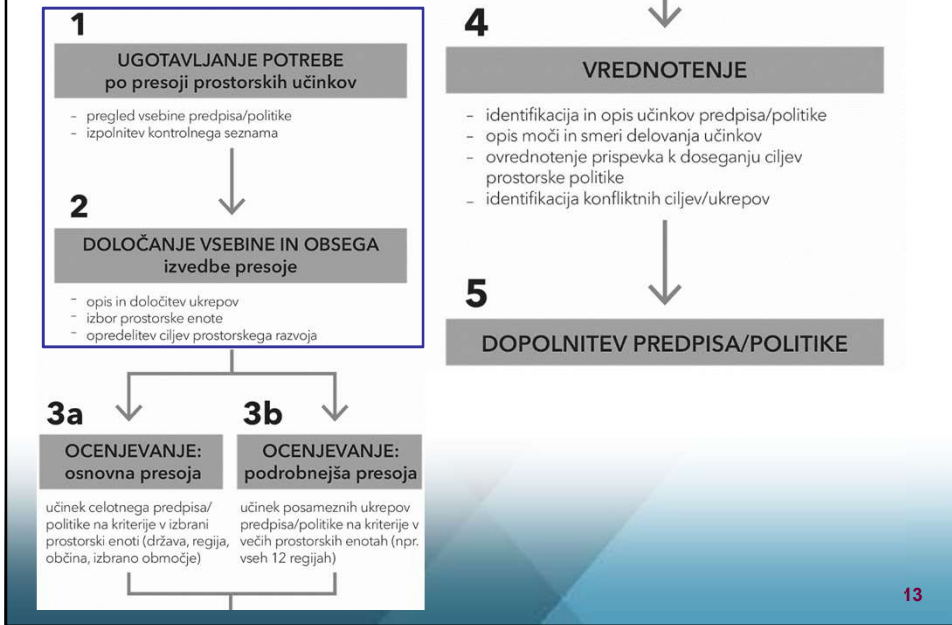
1

UGOTAVLJANJE POTREBE
po presoji prostorskih učinkov

- pregled vsebine predpisa/politike
- izpolnitev kontrolnega seznama

2

DOLOČANJE VSEBINE IN OBSEGA
izvedbe presoje

- opis in določitev ukrepov
- izbor prostorske enote
- opredelitev ciljev prostorskega razvoja

3a

OCENJEVANJE:
osnovna presoja

učinek celotnega predpisa/politike na kriterije v izbrani prostorski enoti (država, regija, občina, izbrano območje)

3b

OCENJEVANJE:
podrobnejša presoja

učinek posameznih ukrepov predpisa/politike na kriterije v večih prostorskih enotah (npr. vseh 12 regijah)

4

VREDNOTENJE

- identifikacija in opis učinkov predpisa/politike
- opis moči in smeri delovanja učinkov
- ovrednotenje prispevka k doseganju ciljev prostorske politike
- identifikacija konfliktnih ciljev/ukrepov

5

DOPOLNITEV PREDPISA/POLITIKE

13